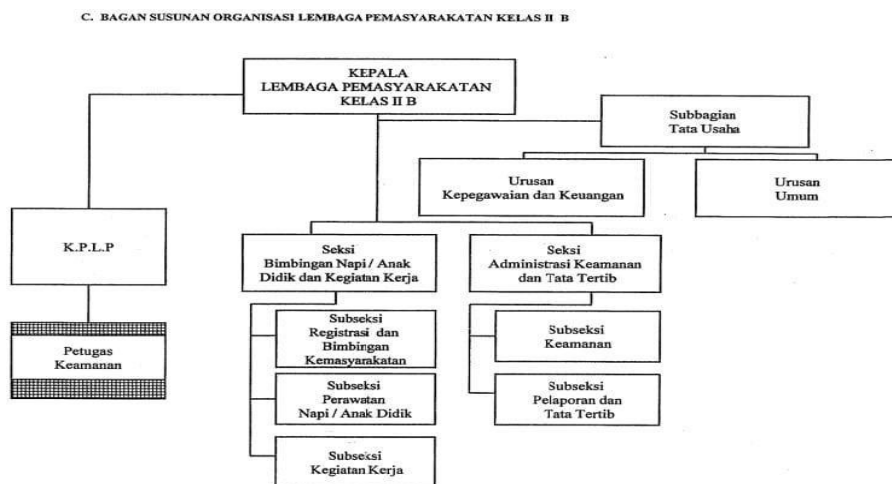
C. BAGAN SUSUNAN ORGANISASI LEMBAGA PEMASYARAKATAN KELAS II B

KEPALA
LEMBAGA PEMASYARAKATAN
KELAS II B

Subbagian
Tata Usaha

Urusan
Kepegawaian dan Keuangan

Urusan
Umum

K.P.L.P

Petugas
Keamanan

Seksi
Bimbingan Napi / Anak
Didik dan Kegiatan Kerja

Subseksi
Registrasi dan
Bimbingan
Kemasyarakatan

Subseksi
Perawatan
Napi / Anak Didik

Subseksi
Kegiatan Kerja

Seksi
Administrasi Keamanan
dan Tata Tertib

Subseksi
Keamanan

Subseksi
Pelaporan dan
Tata Tertib